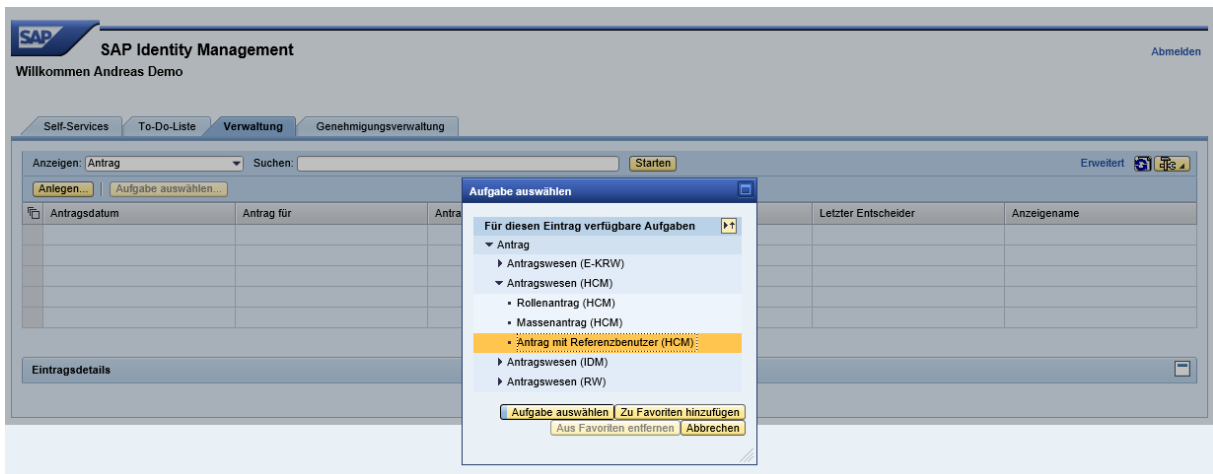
SAP

SAP Identity Management

Willkommen Andreas Demo

Abmelden

Self-Services | To-Do-Liste | Verwaltung | Genehmigungsverwaltung

Anzeigen: Antrag

Suchen:

Starten

Erweitert

Anlegen...

Aufgabe auswählen...

| Antragsdatum | Antrag für | Antra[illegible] | Letzter Entscheider | Anzeigename |
|---|---|---|---|---|
| | | | | |
| | | | | |
| | | | | |
| | | | | |
| | | | | |

Eintragsdetails

Aufgabe auswählen

Für diesen Eintrag verfügbare Aufgaben

Antrag

Antragswesen (E-KRW)

Antragswesen (HCM)

Rollenantrag (HCM)

Massenantrag (HCM)

Antrag mit Referenzbenutzer (HCM)

Antragswesen (IDM)

Antragswesen (RW)

Aufgabe auswählen

Zu Favoriten hinzufügen

Aus Favoriten entfernen

Abbrechen